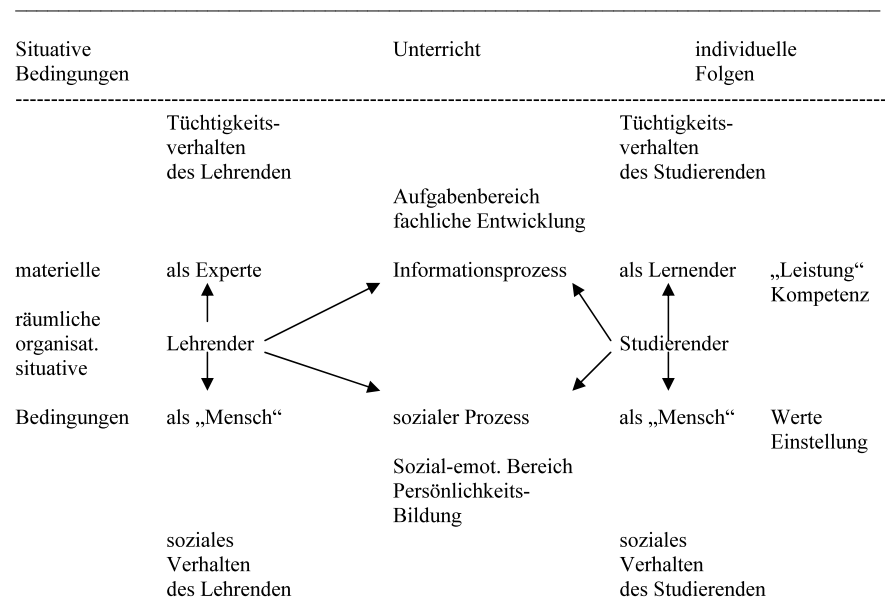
Situative Bedingungen

Unterricht

individuelle Folgen

Tüchtigkeitsverhalten des Lehrenden

Tüchtigkeitsverhalten des Studierenden

Aufgabenbereich fachliche Entwicklung

materielle

als Experte

Informationsprozess

als Lernender

„Leistung“ Kompetenz

räumliche organisat. situative

Lehrender

Studierender

Bedingungen

als „Mensch“

sozialer Prozess

als „Mensch“

Werte Einstellung

Sozial-emot. Bereich Persönlichkeits-Bildung

soziales Verhalten des Lehrenden

soziales Verhalten des Studierenden